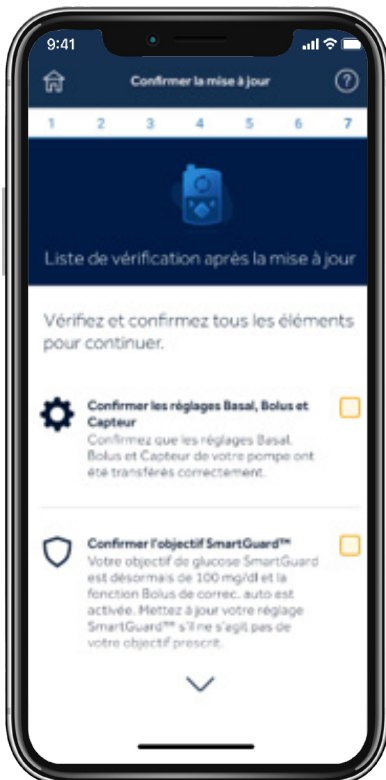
9:41

Confirmer la mise à jour

1 2 3 4 5 6 7

Liste de vérification après la mise à jour

Vérifiez et confirmez tous les éléments pour continuer.

Confirmer les réglages Basal, Bolus et Capteur

Confirmez que les réglages Basal, Bolus et Capteur de votre pompe ont été transférés correctement.

Confirmer l'objectif SmartGuard™

Votre objectif de glucose SmartGuard est désormais de 100 mg/dl et la fonction Bolus de correc. auto est activée. Mettez à jour votre réglage SmartGuard™ s'il ne s'agit pas de votre objectif prescrit.